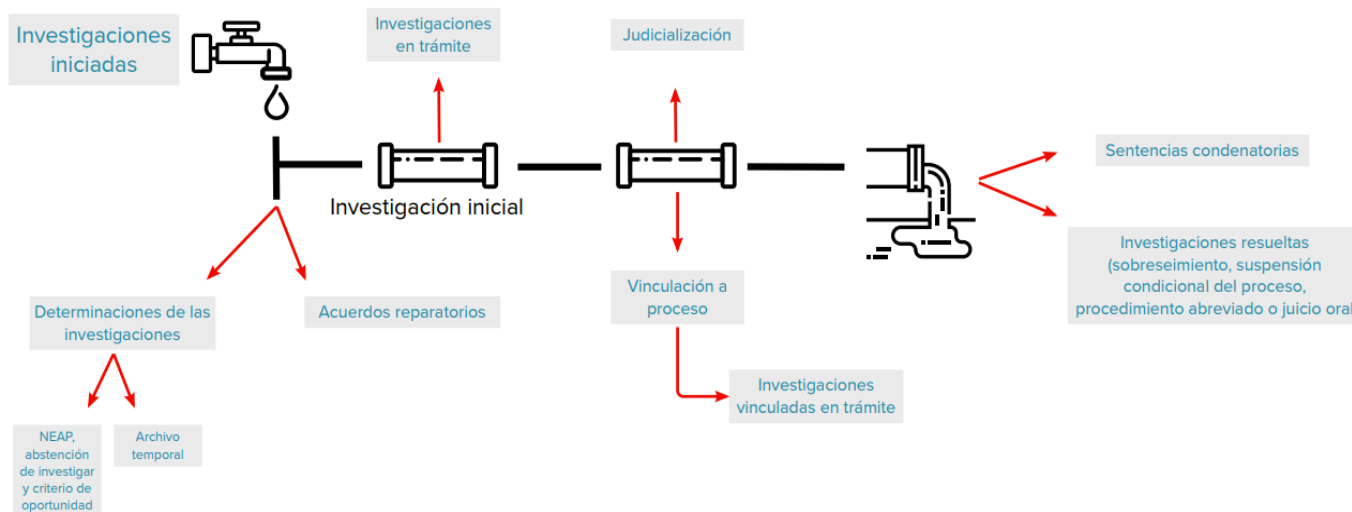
Investigaciones iniciadas

Investigaciones en trámite

Judicialización

Investigación inicial

Sentencias condenatorias

Investigaciones resueltas (sobreseimiento, suspensión condicional del proceso, procedimiento abreviado o juicio oral

Determinaciones de las investigaciones

Acuerdos reparatorios

Vinculación a proceso

Investigaciones vinculadas en trámite

NEAP, abstención de investigar y criterio de oportunidad

Archivo temporal